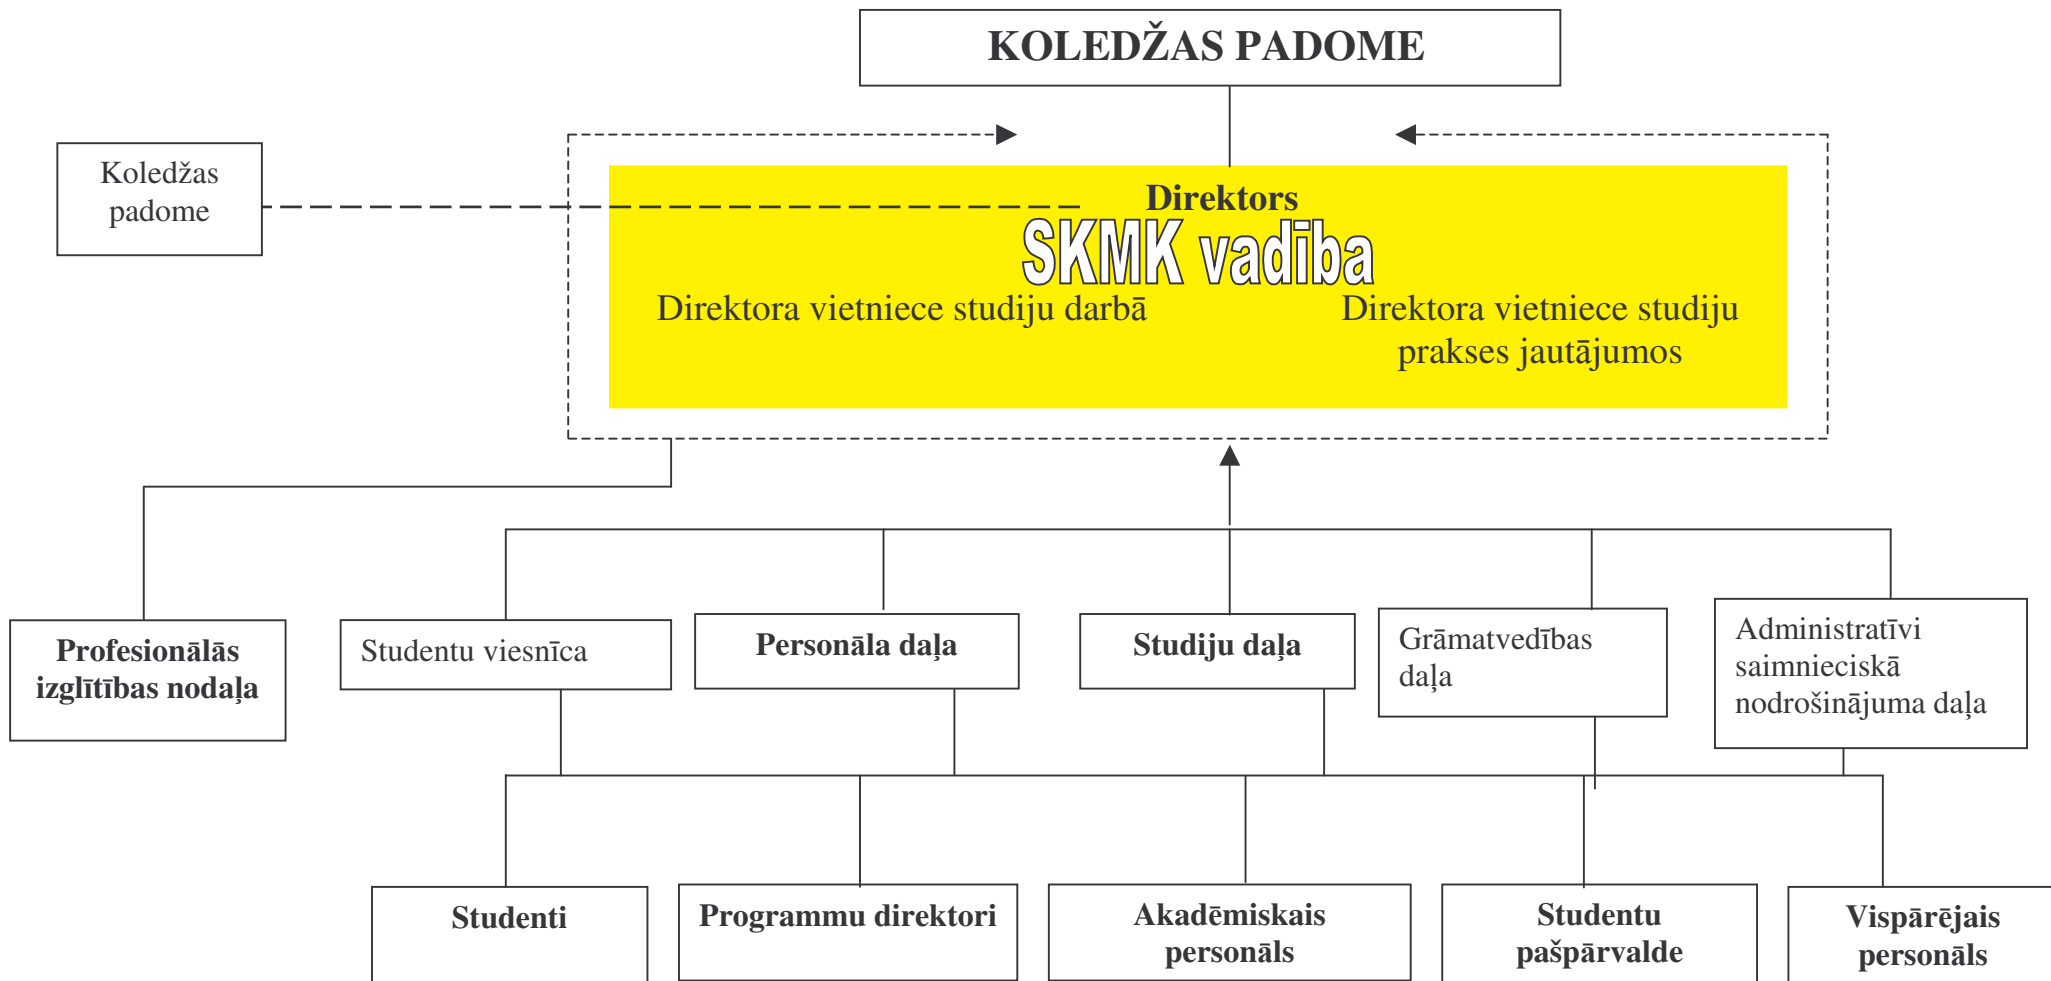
KOLEDŽAS PADOME

Koledžas padome

Direktors

SKMK vadība

Direktora vietniece studiju darbā

Direktora vietniece studiju prakses jautājumos

Profesionālās izglītības nodaļa

Studentu viesnīca

Personāla daļa

Studiju daļa

Grāmatvedības daļa

Administratīvi saimnieciskā nodrošinājuma daļa

Studenti

Programmu direktori

Akadēmiskais personāls

Studentu pašpārvalde

Vispārējais personāls